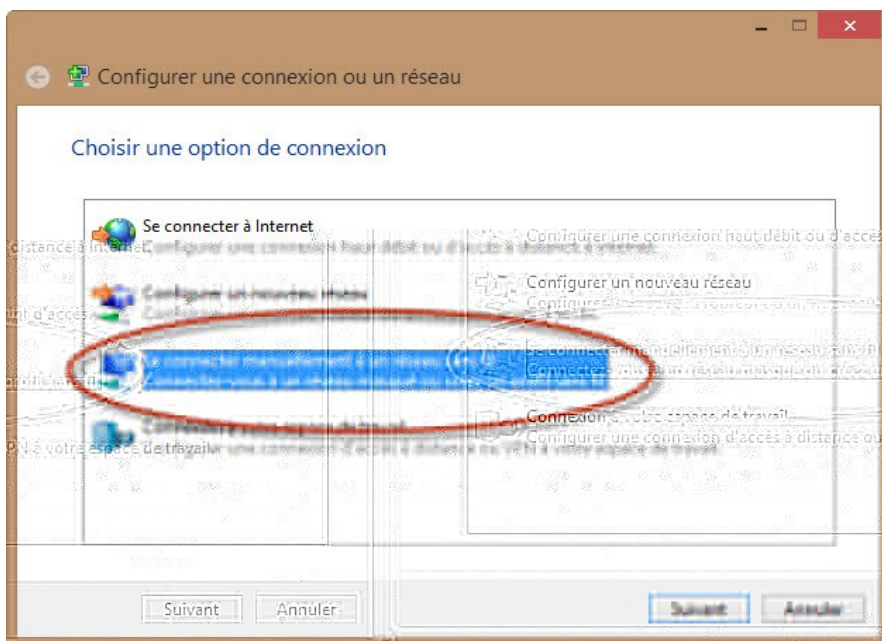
Configurer une connexion ou un réseau

Choisir une option de connexion

Se connecter à Internet
Configurer une connexion haut débit ou d'accès à distance à Internet.

Configurer un nouveau réseau
Configurer un nouveau routeur ou point d'accès.

Se connecter manuellement à un réseau sans fil
Connectez-vous à un réseau masqué ou créez un profil sans fil.

Connexion à votre espace de travail
Configurer une connexion d'accès à distance ou VPN à votre espace de travail.

Suivant Annuler